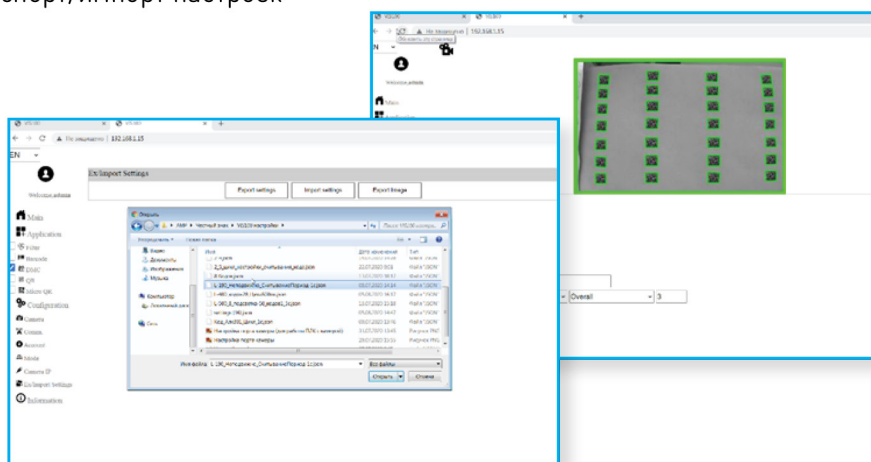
экспорт/импорт настроек

Не защищено | 192.168.1.15

EN

Welcome, admin

Main

Application

Configuration

Ex/Import Settings

Export settings

Import settings

Export Image

Открыть

Имя файла: 1_190_Нападение_Считывание_Порядок 1(1).json

Все файлы

Открыть

Отмена

Camera

Comm.

Account

Mode

Camera IP

Ex/Import Settings

Information

Не защищено | 192.168.1.15

N

Welcome, admin

Main

Overall

3